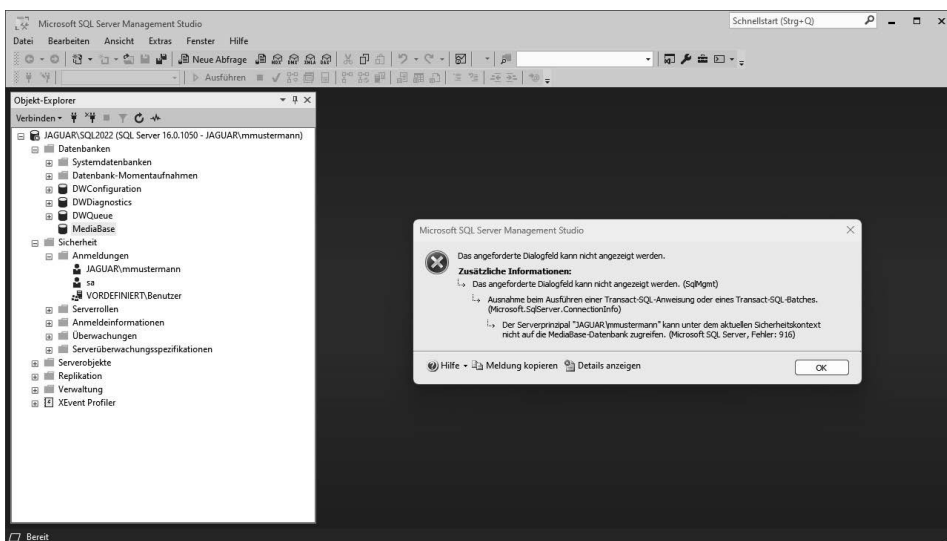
Microsoft SQL Server Management Studio

Schnellstart (Strg+Q)

Datei Bearbeiten Ansicht Extras Fenster Hilfe

Neue Abfrage

Ausführen

Objekt-Explorer

Verbinden

JAGUAR\SQL2022 (SQL Server 16.0.1050 - JAGUAR\mmustermann)
Datenbanken
Systemdatenbanken
Datenbank-Momentaufnahmen
DWConfiguration
DWDiagnostics
DWQueue
MediaBase
Sicherheit
Anmeldungen
JAGUAR\mmustermann
sa
VORDEFINIERT\Benutzer
Serverrollen
Anmeldeinformationen
Überwachungen
Serverüberwachungsspezifikationen
Serverobjekte
Replikation
Verwaltung
XEvent Profiler

Microsoft SQL Server Management Studio

Das angeforderte Dialogfeld kann nicht angezeigt werden.

Zusätzliche Informationen:
Das angeforderte Dialogfeld kann nicht angezeigt werden. (SqlMgmt)
Ausnahme beim Ausführen einer Transact-SQL-Anweisung oder eines Transact-SQL-Batches. (Microsoft.SqlServer.ConnectionInfo)
Der Serverprinzipal "JAGUAR\mmustermann" kann unter dem aktuellen Sicherheitskontext nicht auf die MediaBase-Datenbank zugreifen. (Microsoft SQL Server, Fehler: 916)

Hilfe Meldung kopieren Details anzeigen OK

Bereit